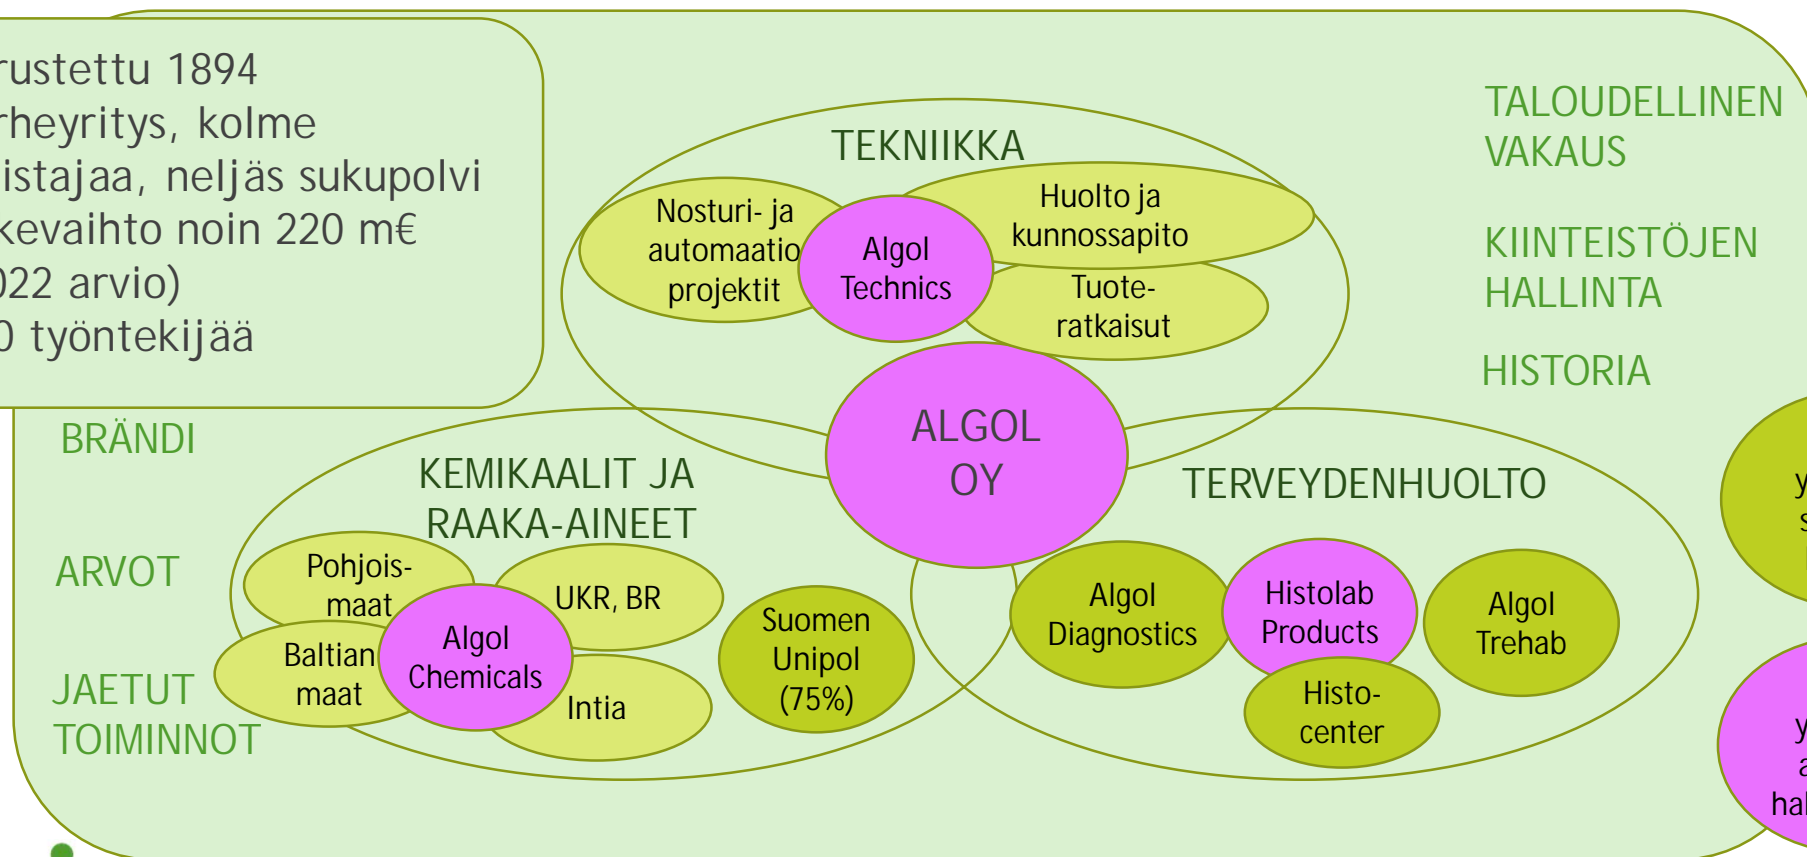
rustettu 1894
rheyritys, kolme
istajaa, neljäs sukupolvi
kevaihto noin 220 m€
022 arvio)
0 työntekijää

TALOUDELLINEN VAKAUS

KIINTEISTÖJEN HALLINTA

HISTORIA

BRÄNDI

ARVOT

JAETUT TOIMINNOT

TEKNIIKKA

Nosturi- ja automaatio projektit

Algol Technics

Huolto ja kunnossapito

Tuote-ratkaisut

ALGOL OY

KEMIKAALIT JA RAAKA-AINEET

Pohjois-maat

UKR, BR

Baltian maat

Algol Chemicals

Intia

Suomen Unipol (75%)

TERVEYDENHUOLTO

Algol Diagnostics

Histolab Products

Algol Trehab

Histo-center

y
s

y
a
hal